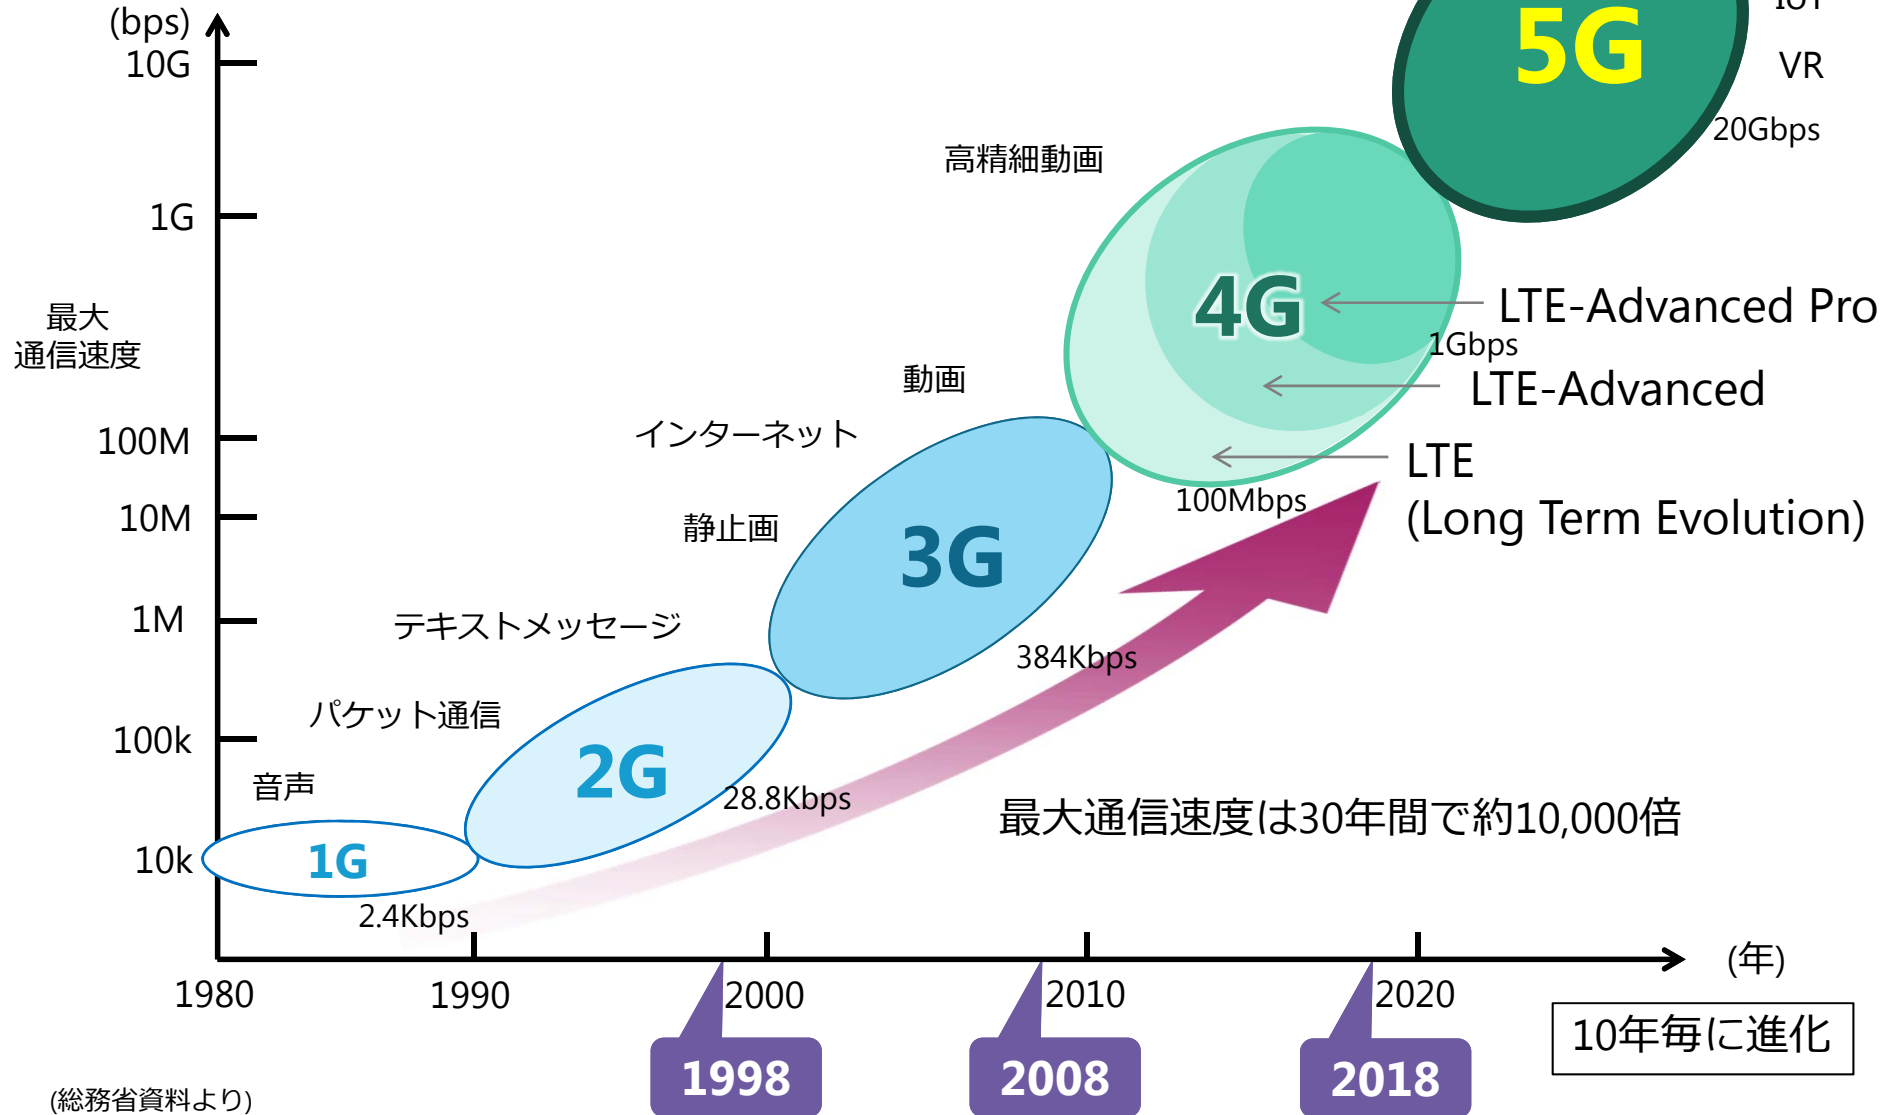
(bps)
10G
1G
最大
通信速度
100M
10M
1M
100k
10k

5G
IoT
VR
20Gbps
高精細動画
4G
LTE-Advanced Pro
1Gbps
LTE-Advanced
動画
LTE
(Long Term Evolution)
100Mbps
インターネット
静止画
3G
384Kbps
テキストメッセージ
パケット通信
2G
28.8Kbps
音声
1G
2.4Kbps
最大通信速度は30年間で約10,000倍

1980
1990
2000
2010
2020
(年)
1998
2008
2018
10年毎に進化
(総務省資料より)